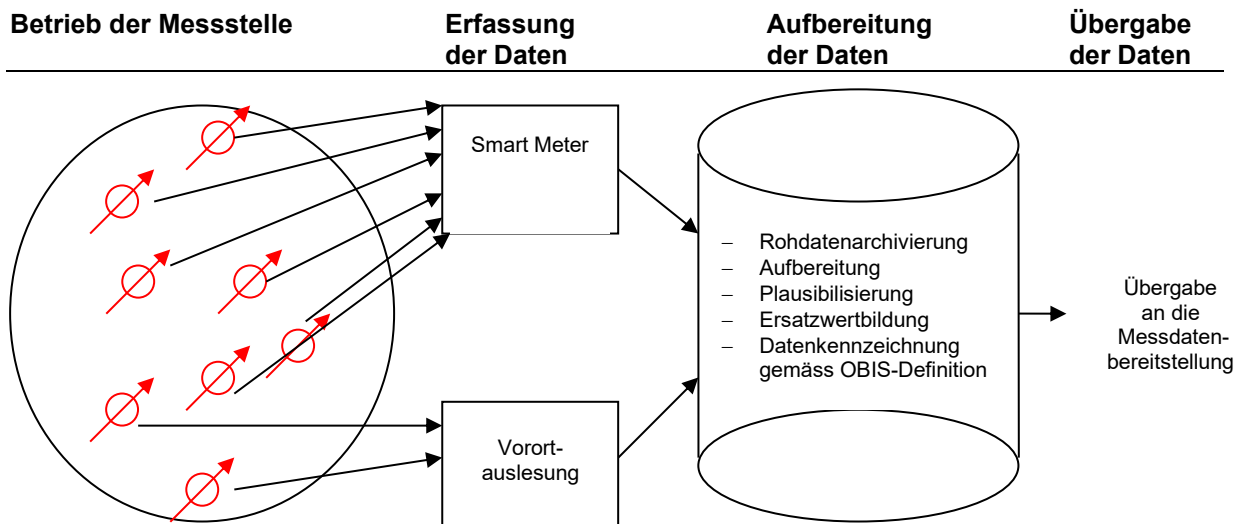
Betrieb der Messstelle

Erfassung der Daten

Aufbereitung der Daten

Übergabe der Daten

Smart Meter

Vorort-auslesung

– Rohdatenarchivierung
– Aufbereitung
– Plausibilisierung
– Ersatzwertbildung
– Datenkennzeichnung gemäss OBIS-Definition

Übergabe an die Messdaten-bereitstellung